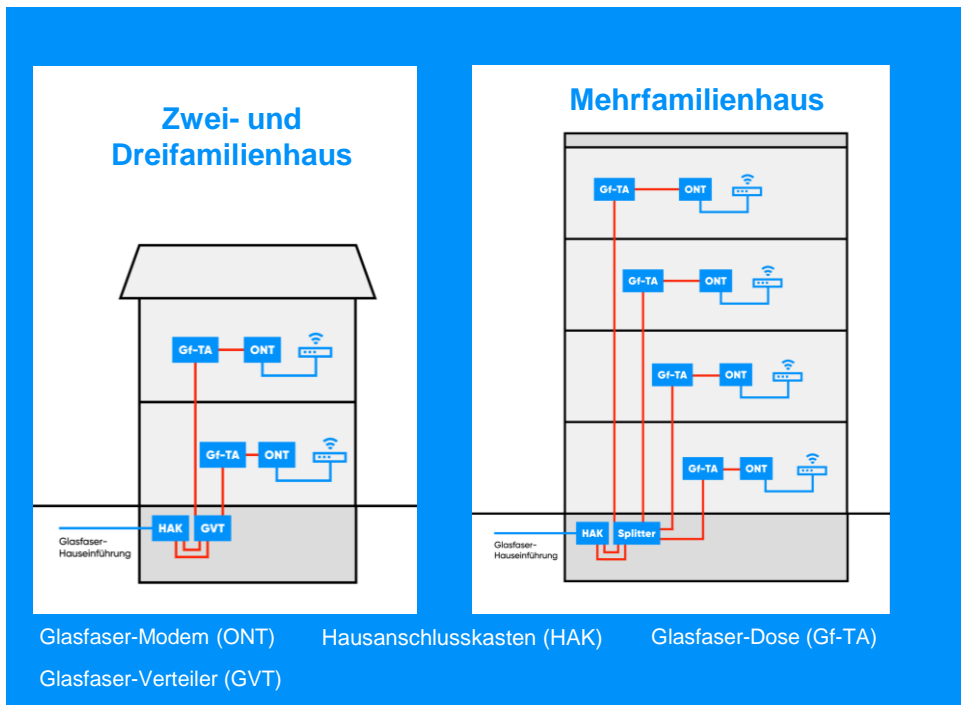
Zwei- und Dreifamilienhaus

Gf-TA
ONT
Gf-TA
ONT
HAK
GVT
Glasfaser-Hauseinführung

Mehrfamilienhaus

Gf-TA
ONT
Gf-TA
ONT
Gf-TA
ONT
Gf-TA
ONT
HAK
Splitter
Glasfaser-Hauseinführung

Glasfaser-Modem (ONT)
Hausanschlusskasten (HAK)
Glasfaser-Dose (Gf-TA)
Glasfaser-Verteiler (GVT)